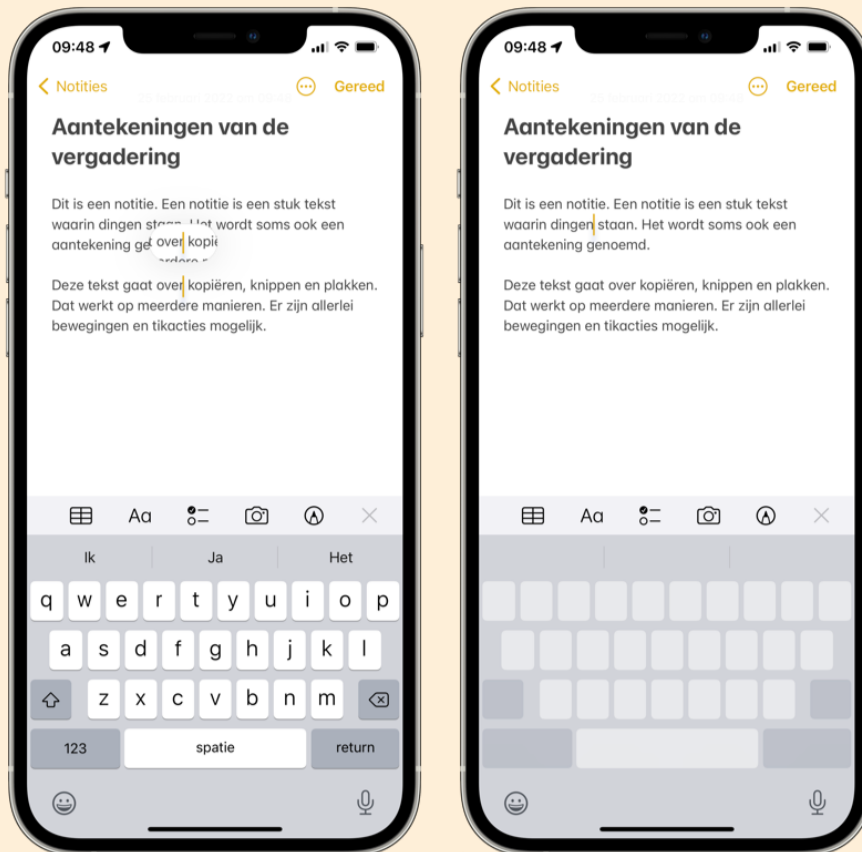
09:48

Notities

Gereed

Aantekeningen van de vergadering

Dit is een notitie. Een notitie is een stuk tekst waarin dingen staan. Het wordt soms ook een aantekening ge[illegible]

over kopie

Deze tekst gaat over kopiëren, knippen en plakken. Dat werkt op meerdere manieren. Er zijn allerlei bewegingen en tikacties mogelijk.

Aa

Ik

Ja

Het

q w e r t y u i o p

a s d f g h j k l

z x c v b n m

123

spatie

return

09:48

Notities

Gereed

Aantekeningen van de vergadering

Dit is een notitie. Een notitie is een stuk tekst waarin dingen staan. Het wordt soms ook een aantekening genoemd.

Deze tekst gaat over kopiëren, knippen en plakken. Dat werkt op meerdere manieren. Er zijn allerlei bewegingen en tikacties mogelijk.

Aa